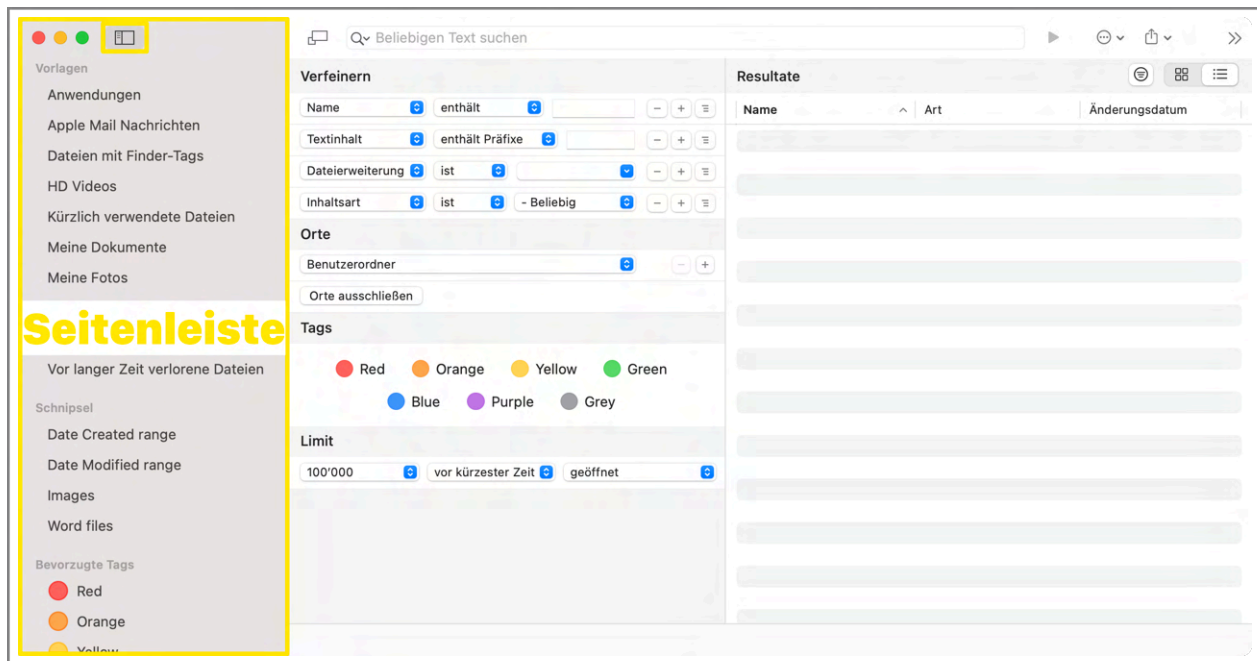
Vorlagen
Anwendungen
Apple Mail Nachrichten
Dateien mit Finder-Tags
HD Videos
Kürzlich verwendete Dateien
Meine Dokumente
Meine Fotos

Seitenleiste

Vor langer Zeit verlorene Dateien

Schnipsel
Date Created range
Date Modified range
Images
Word files

Bevorzugte Tags
Red
Orange
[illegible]

Beliebigen Text suchen

Verfeinern
Name | enthält
Textinhalt | enthält Präfixe
Dateierweiterung | ist
Inhaltsart | ist | - Beliebig

Orte
Benutzerordner
Orte ausschließen

Tags
Red Orange Yellow Green
Blue Purple Grey

Limit
100'000 | vor kürzester Zeit | geöffnet

Resultate

| Name | Art | Änderungsdatum |
|---|---|---|